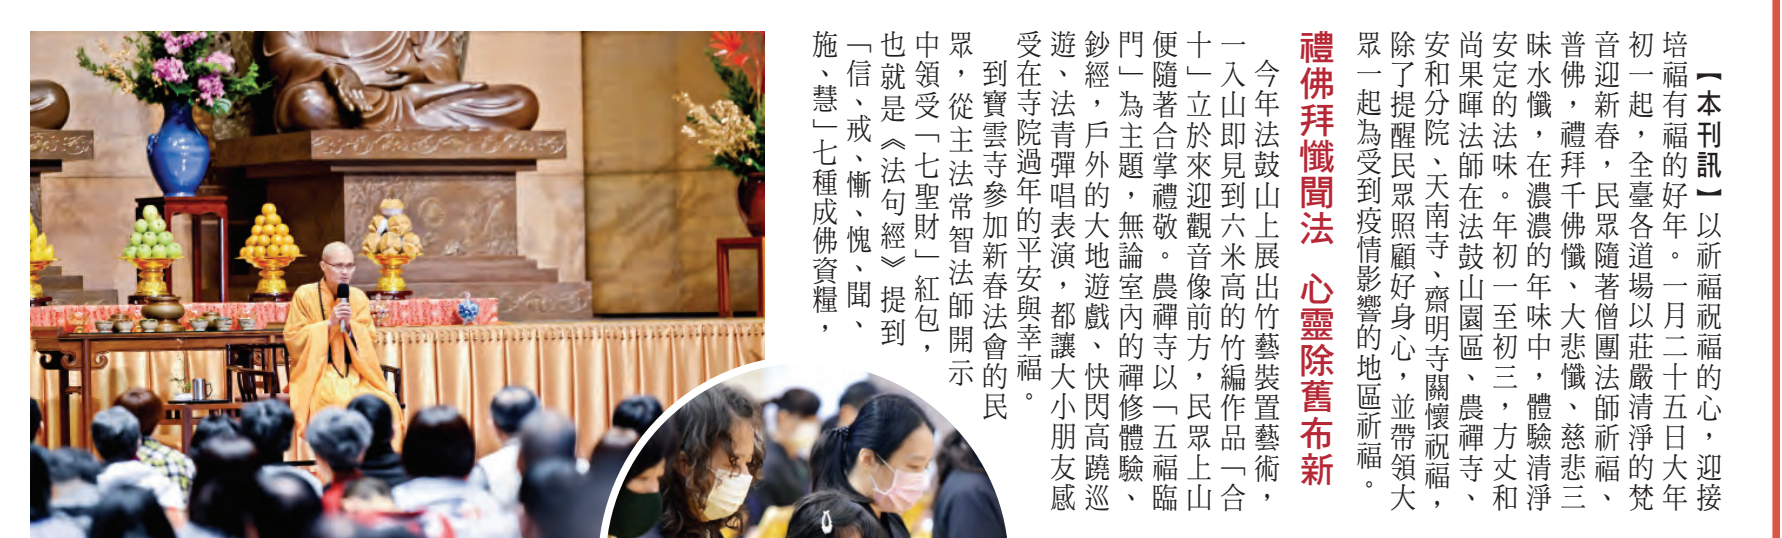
【本刊訊】以祈福的心，迎接培福有福的好年。一月二十五日大年初一起，全臺各道場以莊嚴清淨的梵音迎新春，民眾隨著僧團法師祈福、普佛，禮拜千佛懺、大悲懺、慈悲三昧水懺，在濃濃的年味中，體驗清淨安定的法味。年初一至初三，方丈和尚果暉法師在法鼓山園區、農禪寺、安和分院、天南寺、齋明寺關懷祝福，除了提醒民眾照顧好身心，並帶領大眾一起為受到疫情影響的地區祈福。

禮佛拜懺聞法　心靈除舊布新

今年法鼓山上展出竹藝裝置藝術，一入山即見到六米高的竹編作品「合十」立於來迎觀音像前方，民眾上山便隨著合掌禮敬。農禪寺以「五福臨門」為主題，無論室內的禪修體驗、鈔經，戶外的大地遊戲、快閃高蹺巡遊、法青彈唱表演，都讓大小朋友感受在寺院過年的平安與幸福。

到寶雲寺參加新春法會的民眾，從主法常智法師開示中領受「七聖財」紅包，也就是《法句經》提到「信、戒、慚、愧、聞、施、慧」七種成佛資糧，